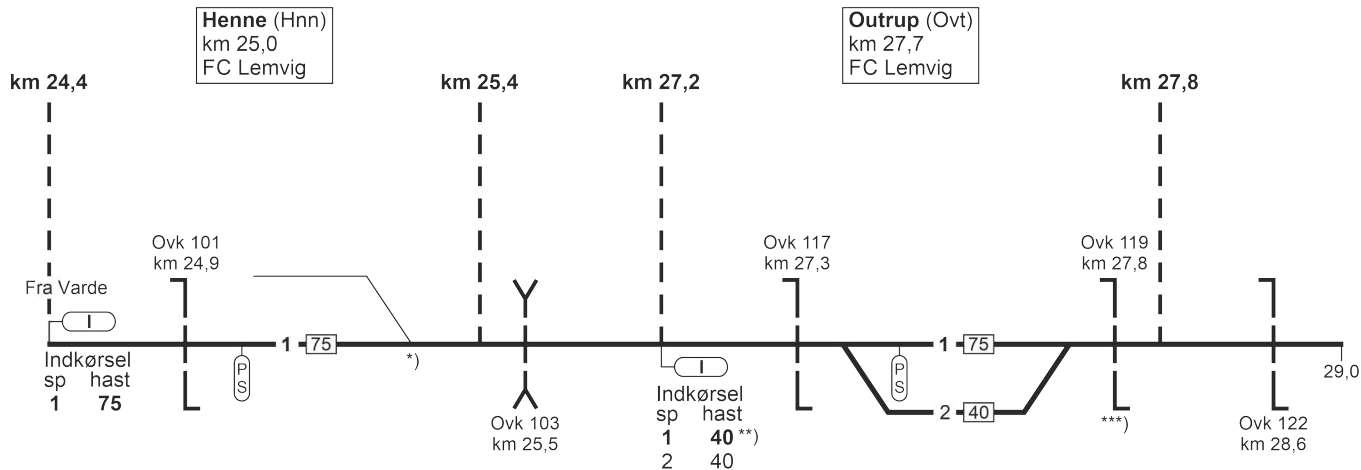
Henne (Hnn)
km 25,0
FC Lemvig

Outrup (Ovt)
km 27,7
FC Lemvig

km 24,4

km 25,4

km 27,2

km 27,8

Ovk 101
km 24,9

Ovk 117
km 27,3

Ovk 119
km 27,8

Fra Varde

I

1 75

*)

P S

Indkørsel
sp hast
1 75

I

Indkørsel
sp hast
1 40 **)
2 40

Ovk 103
km 25,5

P S

1 75

2 40

***)

Ovk 122
km 28,6

29,0